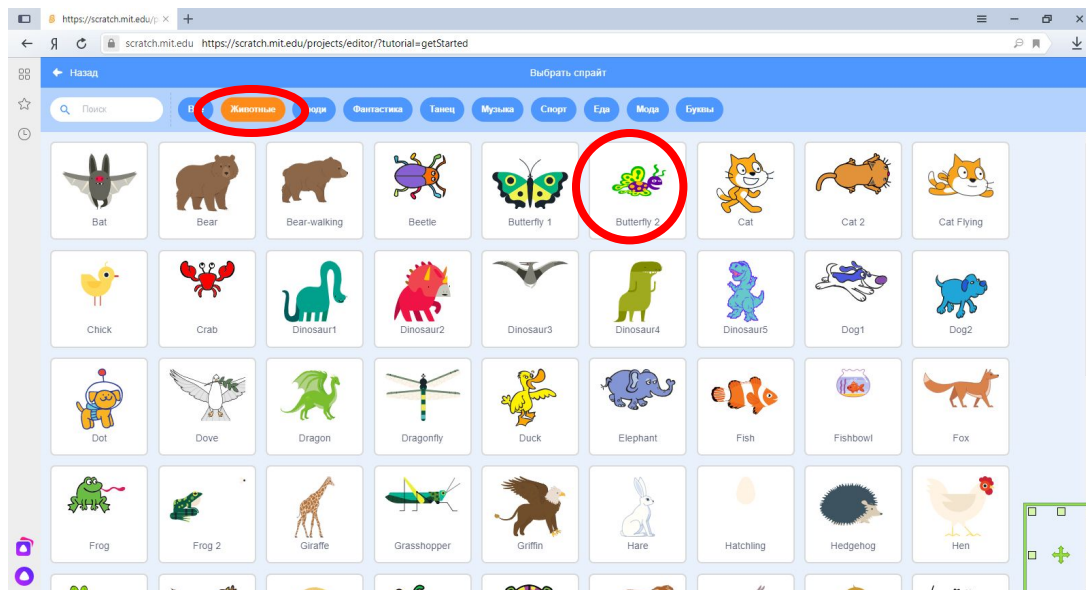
https://scratch.mit.edu/p
Я
scratch.mit.edu https://scratch.mit.edu/projects/editor/?tutorial=getStarted

Назад
Выбрать спрайт

Поиск
Все
Животные
Люди
Фантастика
Танец
Музыка
Спорт
Еда
Мода
Буквы

Bat
Bear
Bear-walking
Beetle
Butterfly 1
Butterfly 2
Cat
Cat 2
Cat Flying
Chick
Crab
Dinosaur1
Dinosaur2
Dinosaur3
Dinosaur4
Dinosaur5
Dog1
Dog2
Dot
Dove
Dragon
Dragonfly
Duck
Elephant
Fish
Fishbowl
Fox
Frog
Frog 2
Giraffe
Grasshopper
Griffin
Hare
Hatchling
Hedgehog
Hen